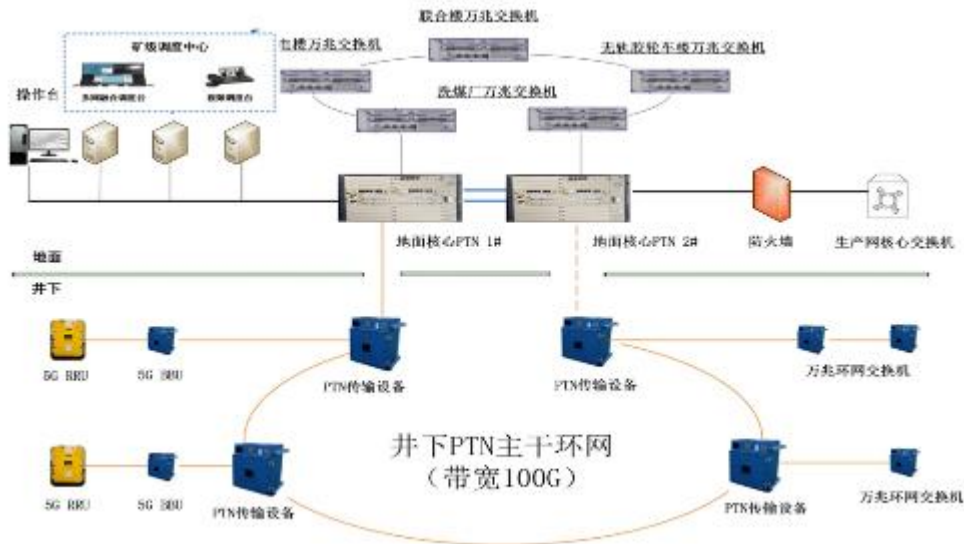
联合楼万兆交换机

矿级调度中心

仓楼万兆交换机

无轨胶轮车楼万兆交换机

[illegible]

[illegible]

操作台

选煤厂万兆交换机

地面核心PTN 1#

地面核心PTN 2#

防火墙

生产网核心交换机

地面

井下

5G RRU

5G BBU

PTN传输设备

PTN传输设备

万兆环网交换机

井下PTN主干环网
（带宽100G）

5G RRU

5G BBU

PTN传输设备

PTN传输设备

万兆环网交换机